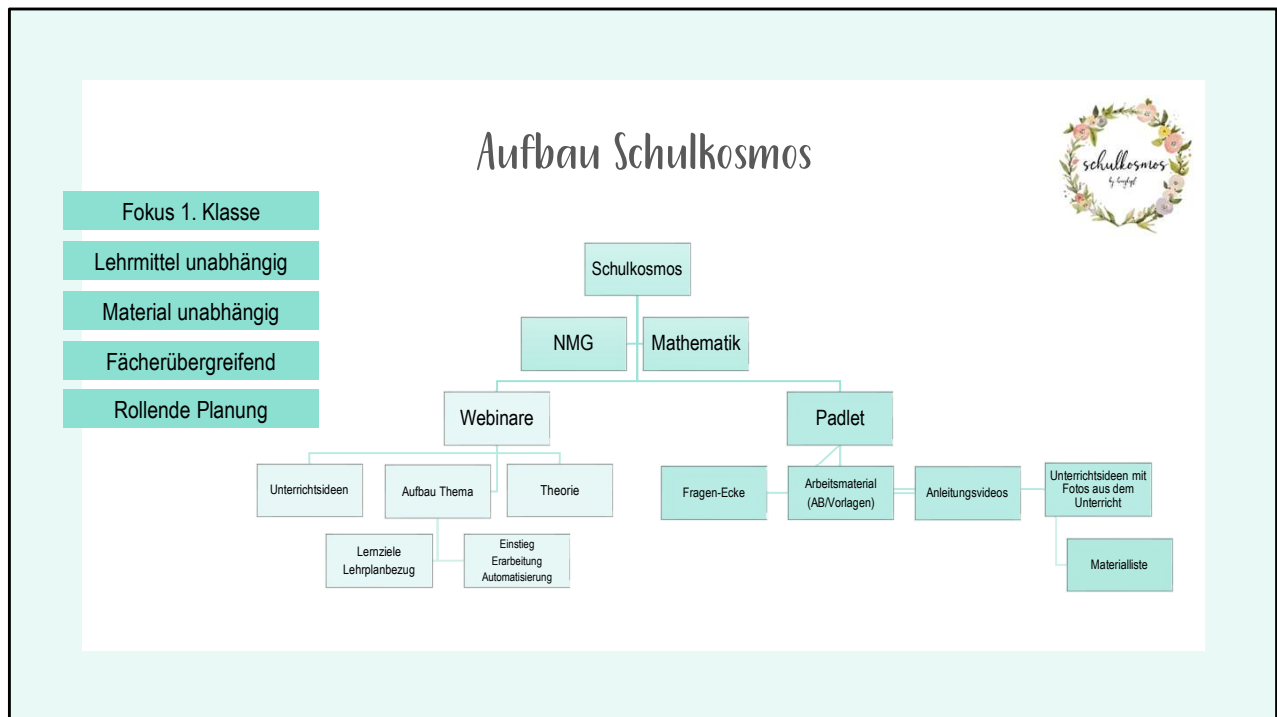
Aufbau Schulkosmos

schulkosmos
by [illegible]

Fokus 1. Klasse

Lehrmittel unabhängig

Material unabhängig

Fächerübergreifend

Rollende Planung

Schulkosmos

NMG

Mathematik

Webinare

Padlet

Unterrichtsideen

Aufbau Thema

Theorie

Lernziele
Lehrplanbezug

Einstieg
Erarbeitung
Automatisierung

Fragen-Ecke

Arbeitsmaterial
(AB/Vorlagen)

Anleitungsvideos

Unterrichtsideen mit Fotos aus dem Unterricht

Materialliste